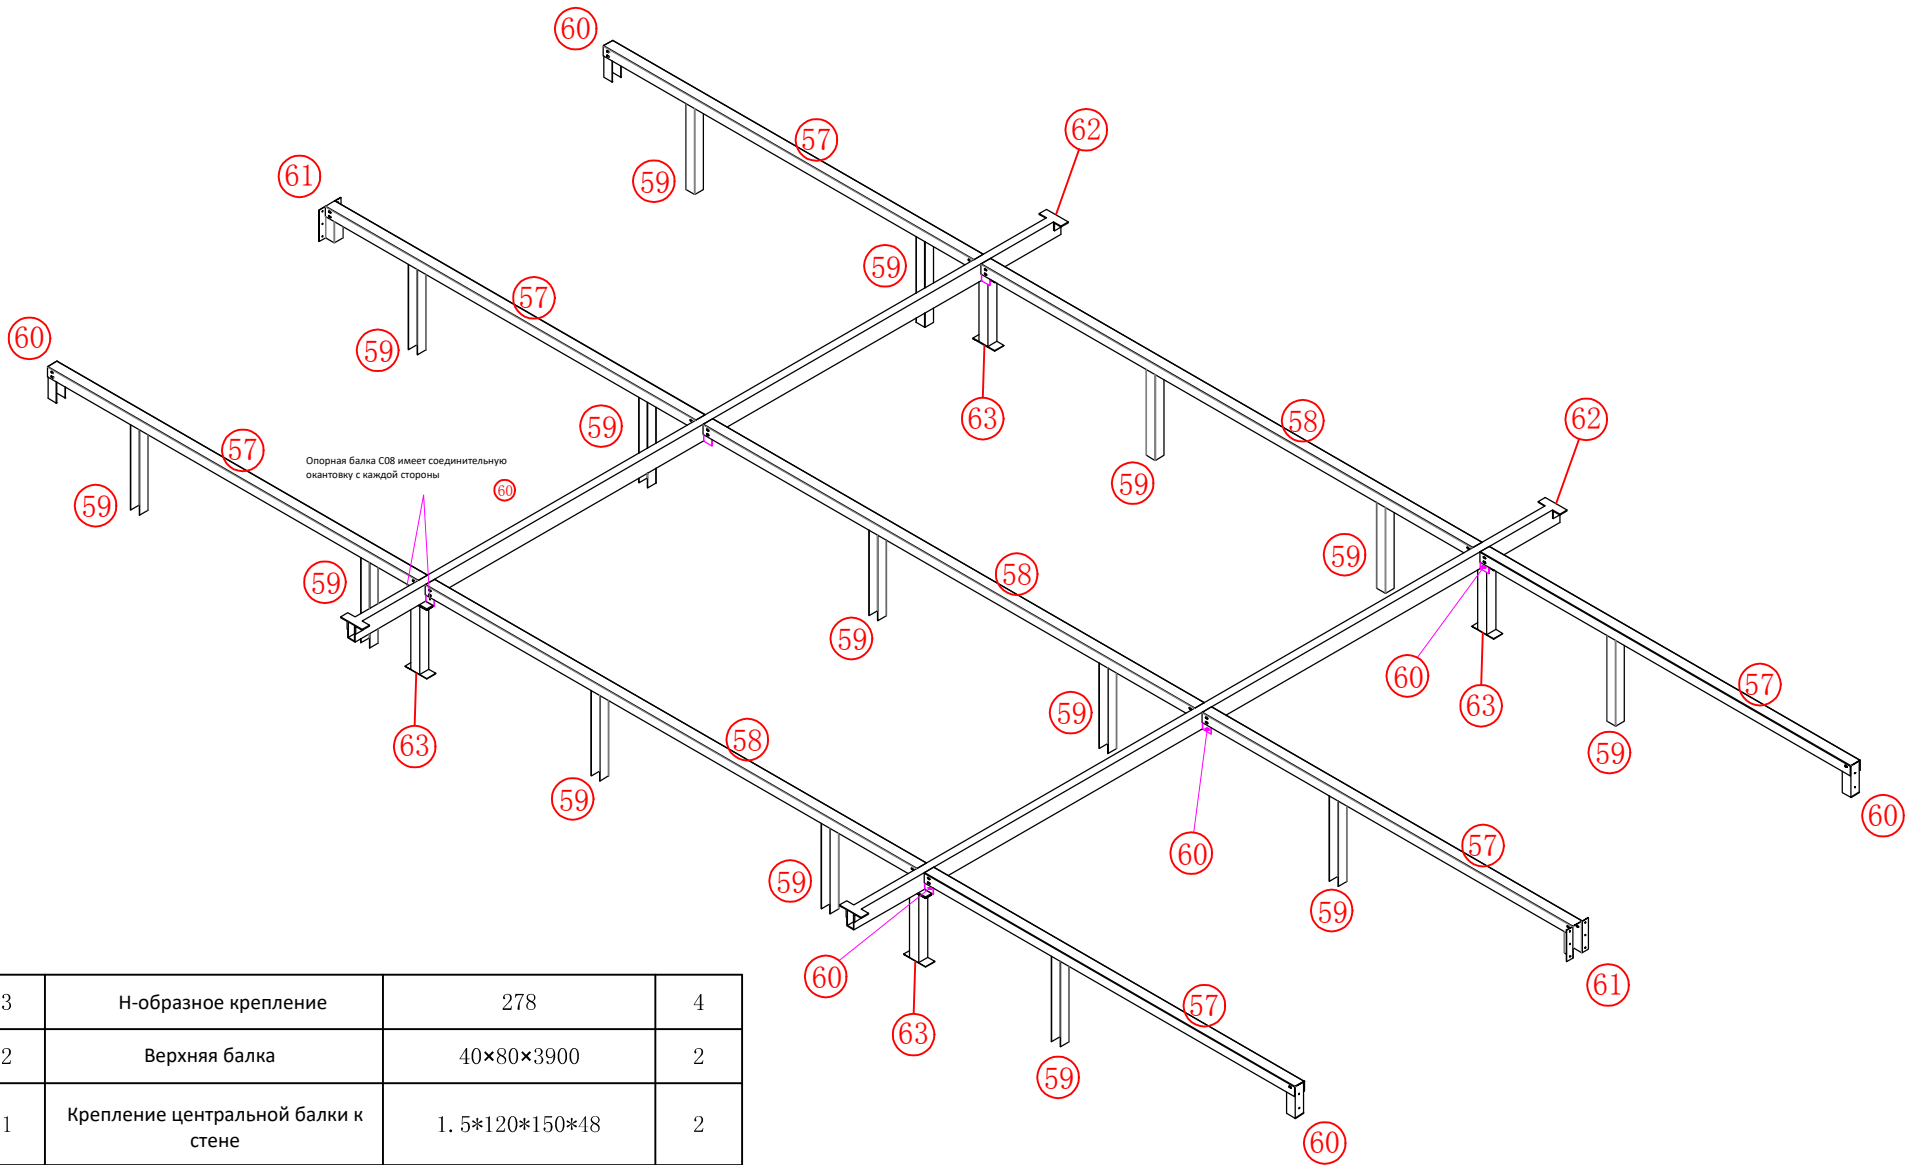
60
57
62
61
59
59
57
60
59
63
59
58
62
57
Опорная балка С08 имеет соединительную окантовку с каждой стороны
60
59
59
59
58
59
60
63
57
63
58
59
59
60
57
59
60
59
59
61
60
63
57
59
60

| 3 | Н-образное крепление | 278 | 4 |
|---|---|---|---|
| 2 | Верхняя балка | 40×80×3900 | 2 |
| 1 | Крепление центральной балки к стене | 1. 5*120*150*48 | 2 |